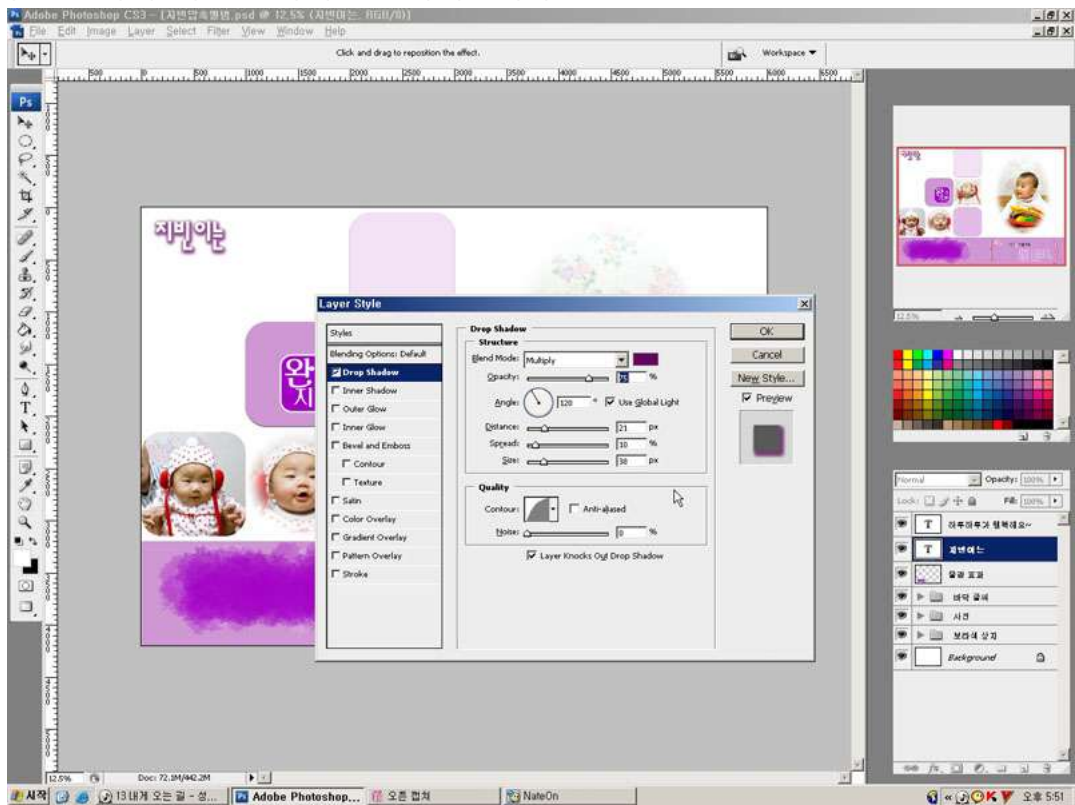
Adobe Photoshop CS3 - [지빈앨범.psd @ 12.5% (지빈이는, RGB/8)]
File Edit Image Layer Select Filter View Window Help
Click and drag to reposition the effect.
Workspace ▼

500 0 500 1000 1500 2000 2500 3000 3500 4000 4500 5000 5500 6000 6500

지빈이는

Layer Style

Styles
Blending Options: Default
Drop Shadow
Inner Shadow
Outer Glow
Inner Glow
Bevel and Emboss
Contour
Texture
Satin
Color Overlay
Gradient Overlay
Pattern Overlay
Stroke

Drop Shadow
Structure
Blend Mode: Multiply
Opacity: 75 %
Angle: 120 ° Use Global Light
Distance: 21 px
Spread: 10 %
Size: 38 px

Quality
Contour: Anti-aliased
Noise: 0 %
Layer Knocks Out Drop Shadow

OK
Cancel
New Style...
Preview

12.5%

Normal Opacity: 100%
Lock: Fill: 100%
하루하루가 행복해요~
지빈이는
물결 효과
바탕 꾸미
사진
보라색 상자
Background

12.5% Doc: 72.1M/442.2M

시작 13 내게 오는 길 - 성... Adobe Photoshop... 오픈 캡처 NateOn 오후 5:51